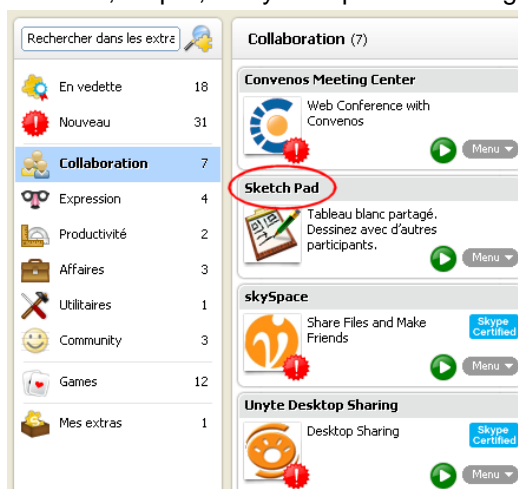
Rechercher dans les extra

En vedette 18
Nouveau 31
Collaboration 7
Expression 4
Productivité 2
Affaires 3
Utilitaires 1
Community 3
Games 12
Mes extras 1

Collaboration (7)

Convenos Meeting Center
Web Conference with Convenos
Menu

Sketch Pad
Tableau blanc partagé. Dessinez avec d'autres participants.
Menu

skySpace
Share Files and Make Friends
Skype Certified
Menu

Unyte Desktop Sharing
Desktop Sharing
Skype Certified
Menu